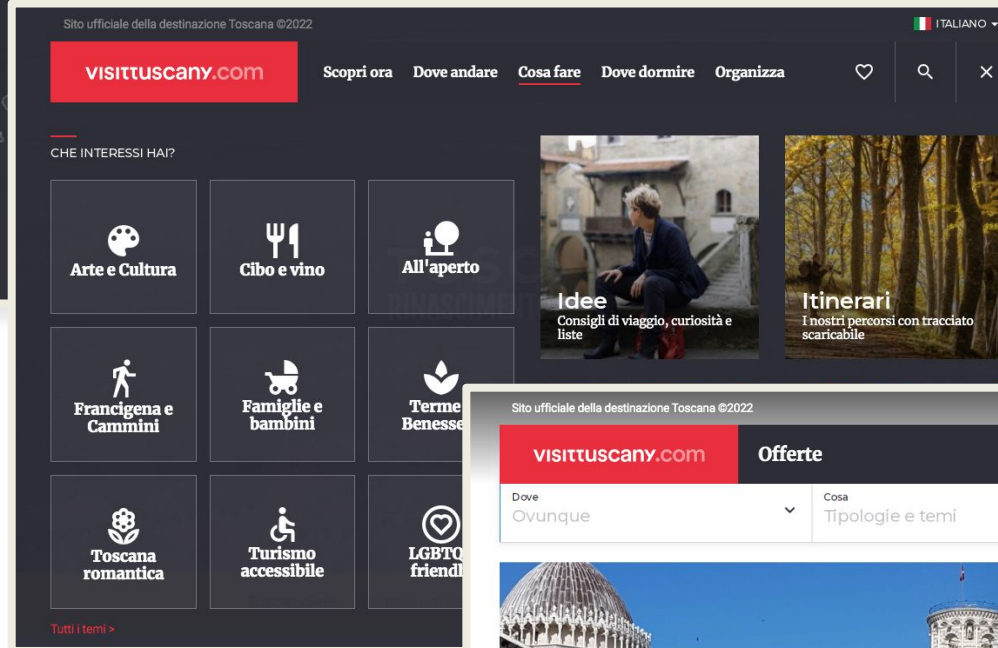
Sito ufficiale della destinazione Toscana ©2022

ITALIANO

visittuscany.com

Scopri ora Dove andare Cosa fare Dove dormire Organizza

CHE INTERESSI HAI?

Arte e Cultura

Cibo e vino

All'aperto

Francigena e Cammini

Famiglie e bambini

Terme Benesse

Toscana romantica

Turismo accessibile

LGBTQ friendl

Tutti i temi >

Idee
Consigli di viaggio, curiosità e liste

Itinerari
I nostri percorsi con tracciato scaricabile

Sito ufficiale della destinazione Toscana ©2022

visittuscany.com

Offerte

Dove
Ovunque

Cosa
Tipologie e temi